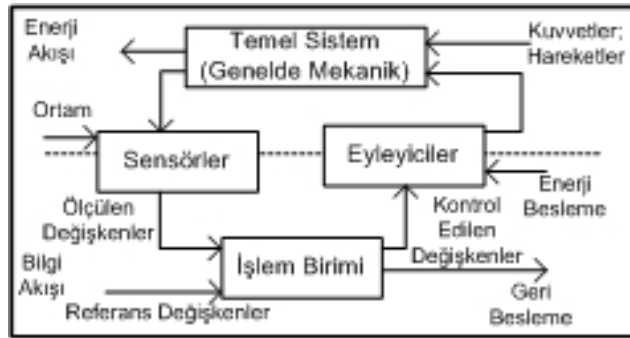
Enerji Akışı

Temel Sistem (Genelde Mekanik)

Kuvvetler; Hareketler

Ortam

Sensörler

Eyleyiciler

Enerji Besleme

Ölçülen Değişkenler

Kontrol Edilen Değişkenler

Bilgi Akışı

İşlem Birimi

Referans Değişkenler

Geri Besleme